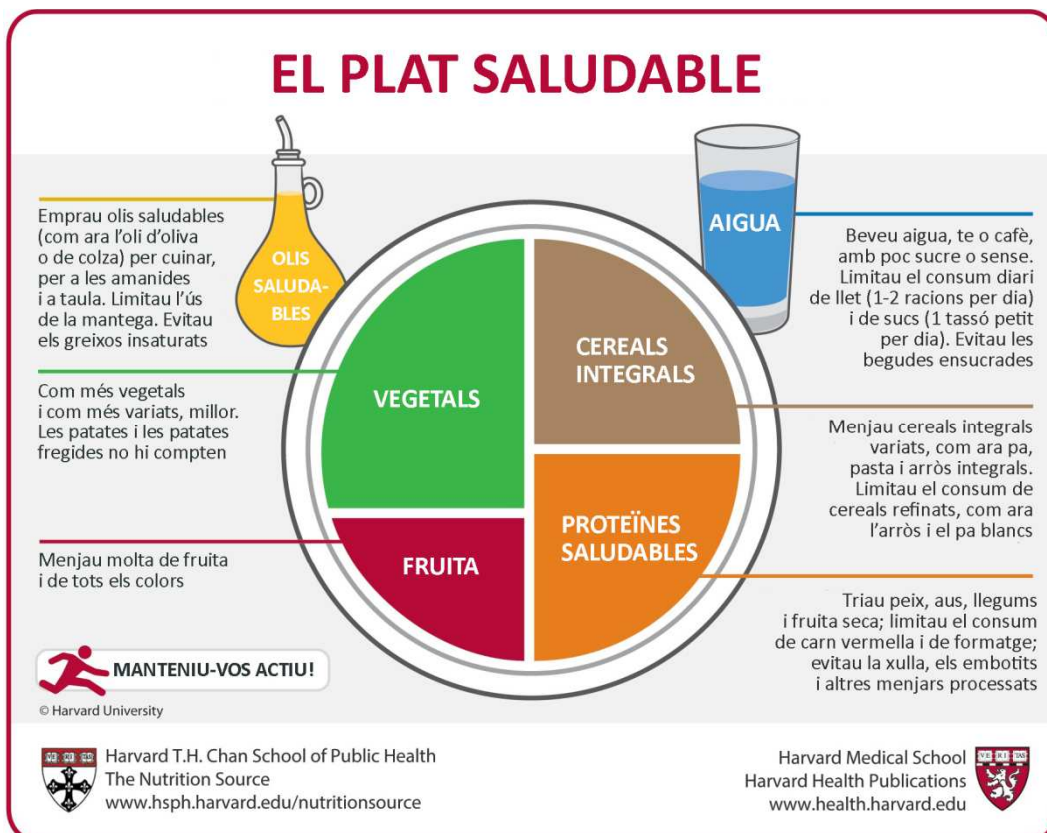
EL PLAT SALUDABLE

Emprau olis saludables (com ara l'oli d'oliva o de colza) per cuinar, per a les amanides i a taula. Limitau l'ús de la mantega. Evitau els greixos insaturats

OLIS SALUDABLES

AIGUA

Beveu aigua, te o cafè, amb poc sucre o sense. Limitau el consum diari de llet (1-2 racions per dia) i de sucs (1 tassó petit per dia). Evitau les begudes ensucrades

Com més vegetals i com més variats, millor. Les patates i les patates fregides no hi compten

VEGETALS

CEREALS INTEGRALS

Menjau cereals integrals variats, com ara pa, pasta i arròs integrals. Limitau el consum de cereals refinats, com ara l'arròs i el pa blancs

Menjau molta de fruita i de tots els colors

FRUITA

PROTEÏNES SALUDABLES

Triau peix, aus, llegums i fruita seca; limitau el consum de carn vermella i de formatge; evitau la xulla, els embotits i altres menjars processats

MANTENIU-VOS ACTIU!

© Harvard University

VE RI TAS

Harvard T.H. Chan School of Public Health
The Nutrition Source
www.hsph.harvard.edu/nutritionsource

Harvard Medical School
Harvard Health Publications
www.health.harvard.edu

VE RI TAS